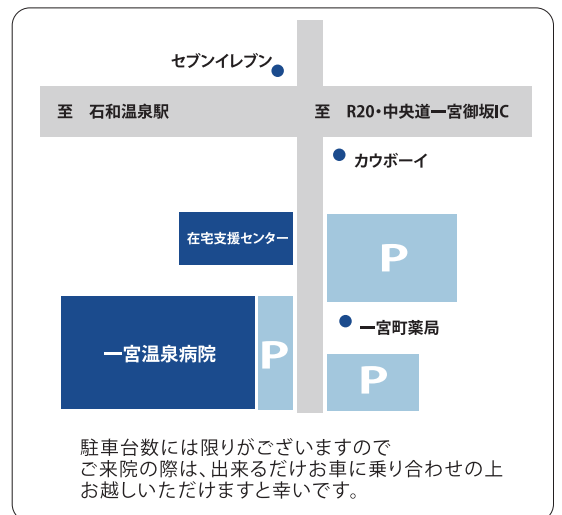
セブンイレブン

至 石和温泉駅

至 R20・中央道一宮御坂IC

カウボーイ

在宅支援センター

P

一宮温泉病院

P

一宮町薬局

P

駐車台数には限りがございますので
ご来院の際は、出来るだけお車に乗り合わせの上
お越しいただけますと幸いです。